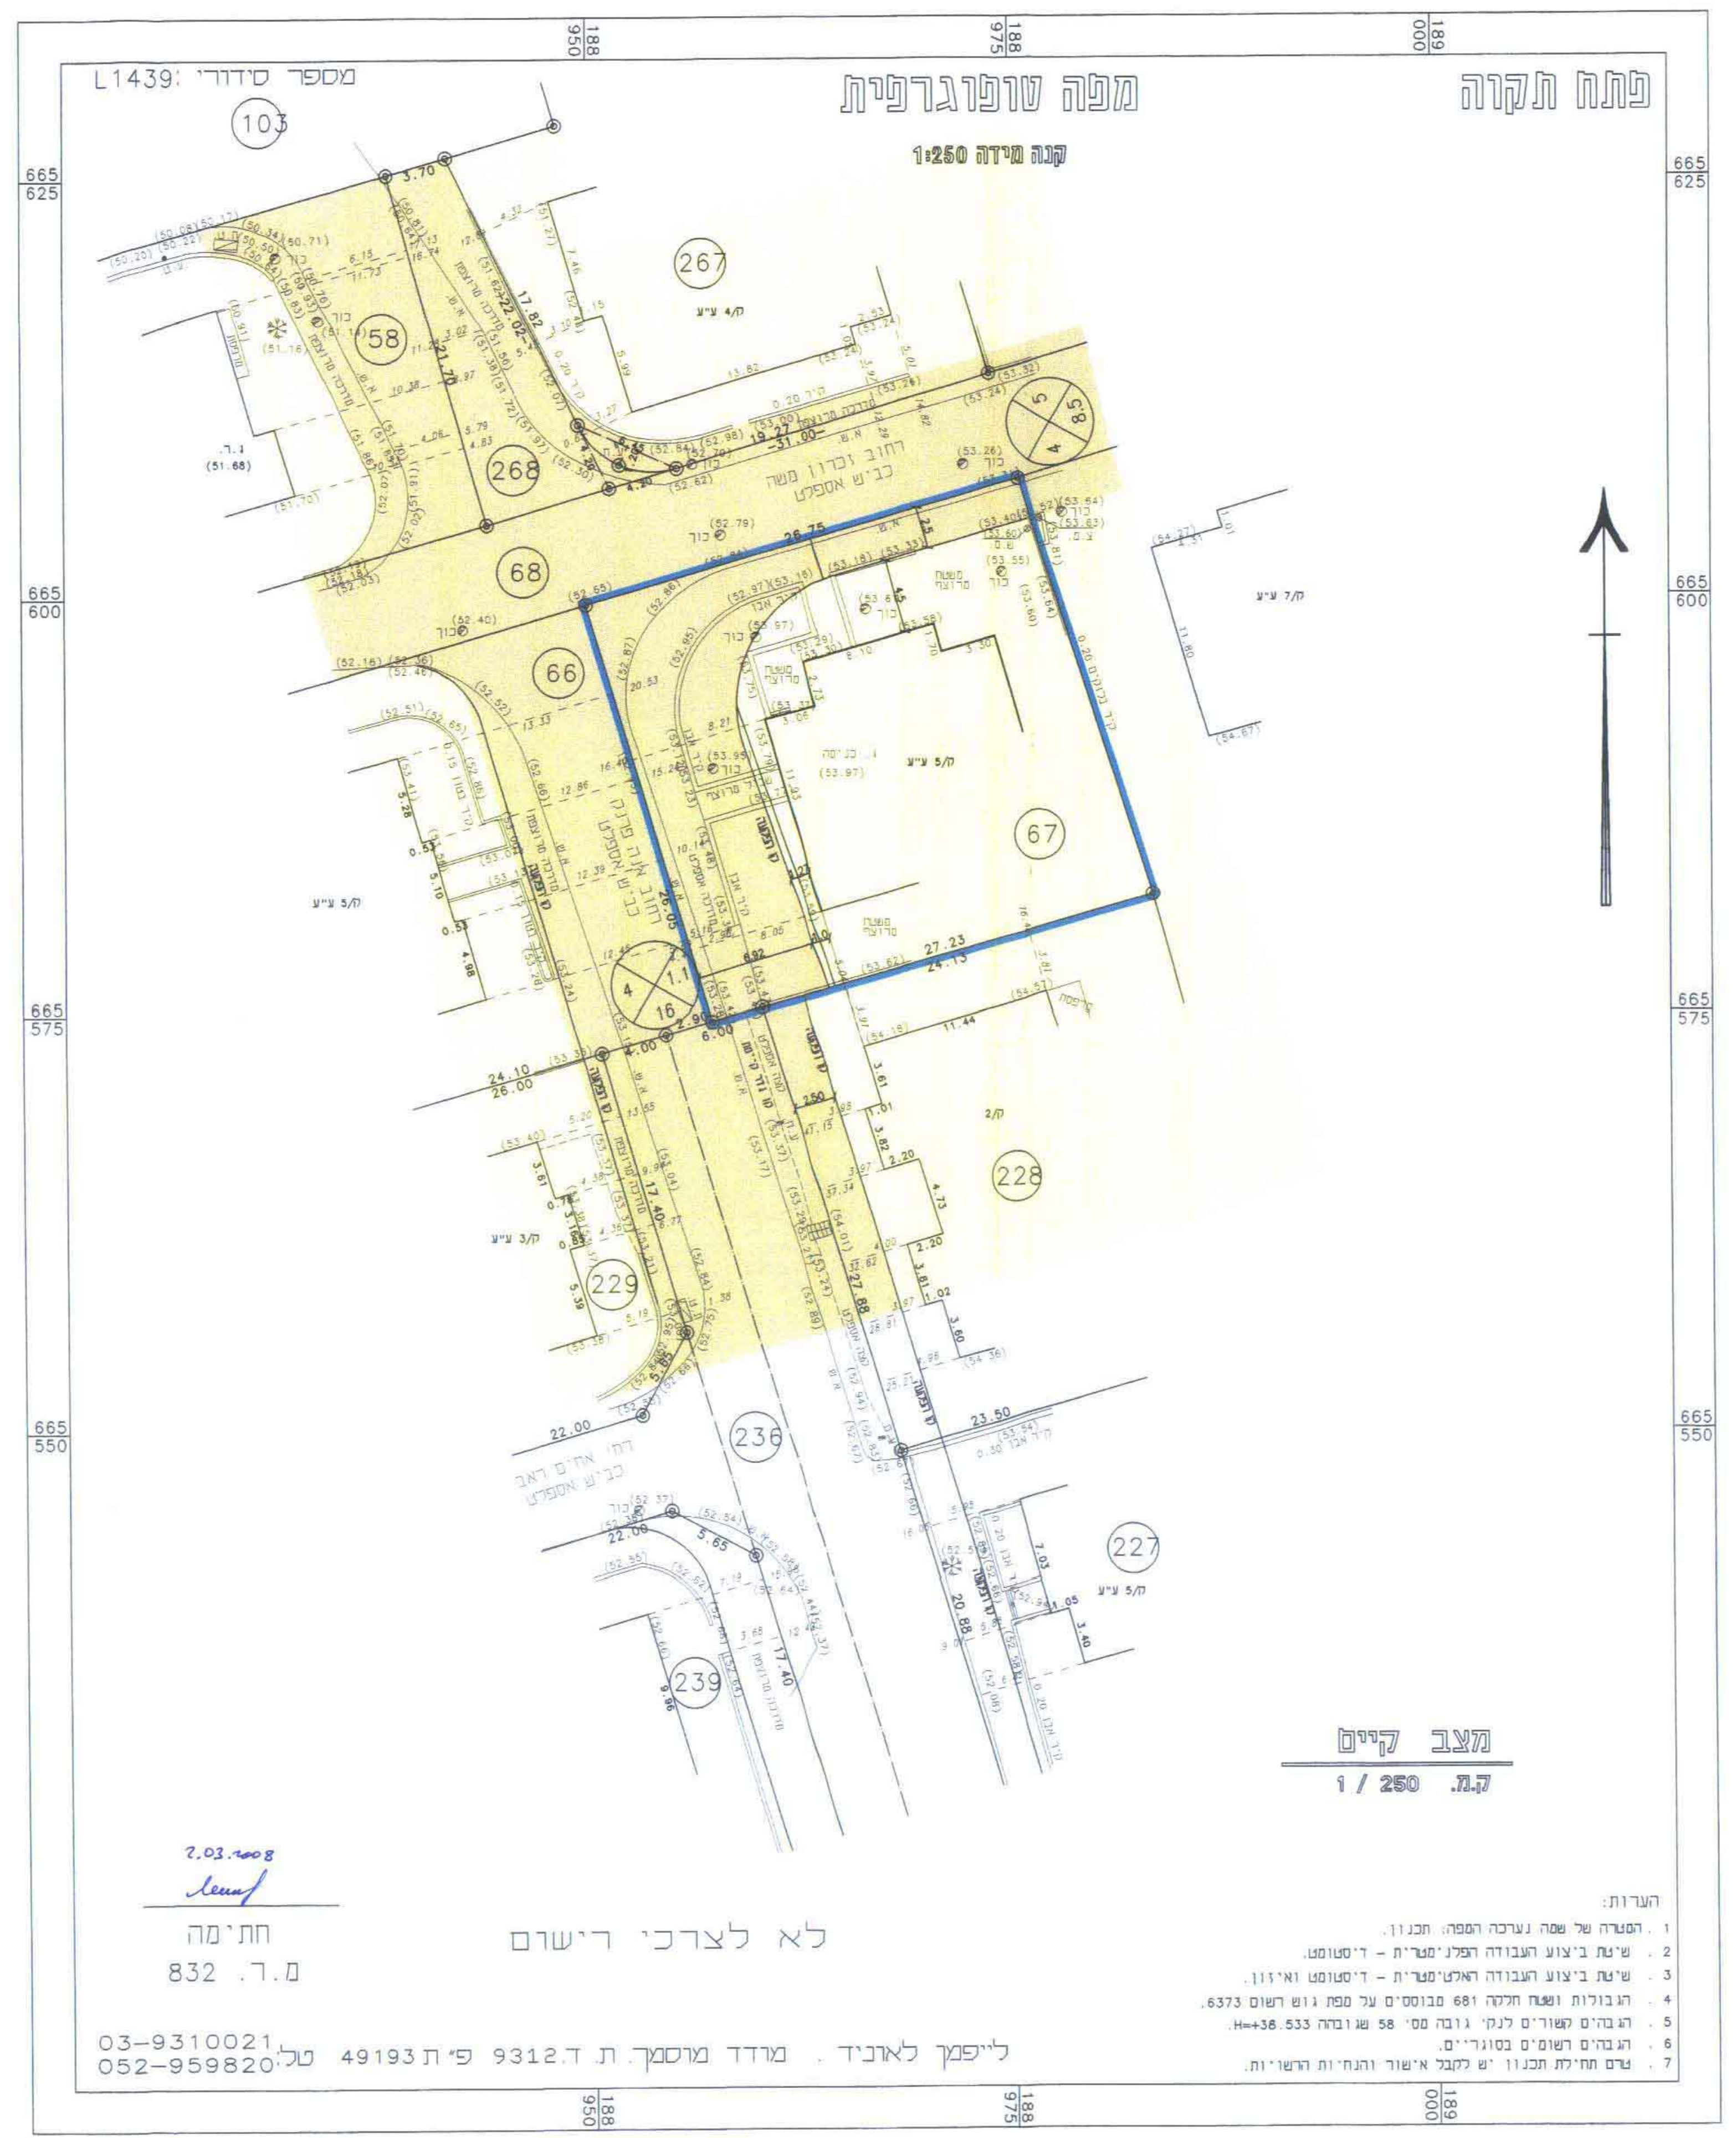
פתח תקוה
מפה טופוגרפית
קנה מידה 1:250
מספר סידורי: L1439

188 950
188 975
189 000
665 625
665 600
665 575
665 550

103
267
58
268
68
66
67
228
229
236
227
239

רחוב זברון משה
כב"ש אספלט
רחוב אחים ראב
כב"ש אספלט

ק/4 ע"ע
ק/5 ע"ע
ק/7 ע"ע
ק/3 ע"ע
ק/2

כניסה
(53.97)
משטח מרוצף
כור
26.75
27.23
24.13
20.53
17.40
22.00
23.50
24.10
26.00
27.88
20.88
3.70
21.70
17.82
19.27
31.00

מצב קיים
ק.מ. 1 / 250

2.03.2008
חתימה
מ.ר. 832

לא לצרכי רישום

הערות:
1. המטרה של שמה נערכה המפה: תכנון.
2. שיטת ביצוע העבודה הפלנימטרית - דיסטומט.
3. שיטת ביצוע העבודה האלטימטרית - דיסטומט ואיזון.
4. הגבולות ושטח חלקה 681 מבוססים על מפת גוש רשום 6373.
5. הגבהים קשורים לנק' גובה מס' 58 שגובהה H=+38.533.
6. הגבהים רשומים בסוגריים.
7. טרם תחילת תכנון יש לקבל אישור והנחיות הרשויות.

לייפמן לאוניד . מודד מוסמך. ת.ד. 9312 פ"ת 49193 טל. 03-9310021, 052-959820